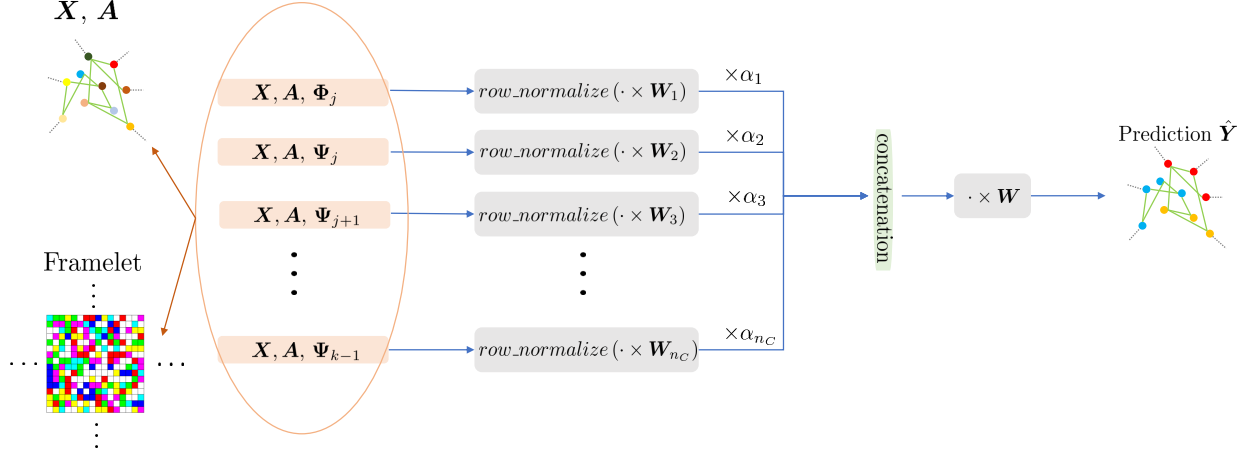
$\boldsymbol{X},\ \boldsymbol{A}$

Framelet

$\boldsymbol{X}, \boldsymbol{A}, \boldsymbol{\Phi}_j$

$\boldsymbol{X}, \boldsymbol{A}, \boldsymbol{\Psi}_j$

$\boldsymbol{X}, \boldsymbol{A}, \boldsymbol{\Psi}_{j+1}$

$\boldsymbol{X}, \boldsymbol{A}, \boldsymbol{\Psi}_{k-1}$

$row\_normalize\,(\cdot \times \boldsymbol{W}_1)$

$row\_normalize\,(\cdot \times \boldsymbol{W}_2)$

$row\_normalize\,(\cdot \times \boldsymbol{W}_3)$

$row\_normalize\,(\cdot \times \boldsymbol{W}_{n_C})$

$\times\alpha_1$

$\times\alpha_2$

$\times\alpha_3$

$\times\alpha_{n_C}$

concatenation

$\cdot \times \boldsymbol{W}$

Prediction $\hat{\boldsymbol{Y}}$